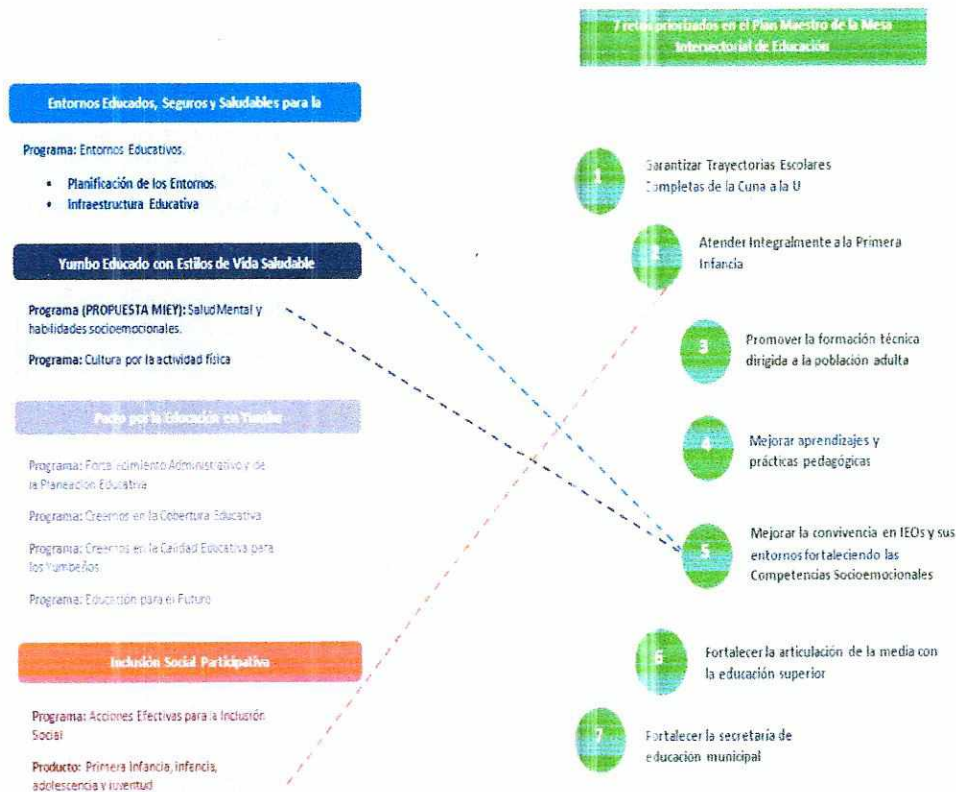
7 retos priorizados en el Plan Maestro de la Mesa Intersectorial de Educación

Entornos Educados, Seguros y Saludables para la

Programa: Entornos Educativos.

- Planificación de los Entornos.
- Infraestructura Educativa

Yumbo Educado con Estilos de Vida Saludable

Programa (PROPUESTA MIEY): Salud Mental y habilidades socioemocionales.

Programa: Cultura por la actividad física

Pacto por la Educación en Yumbo

Programa: Fortalecimiento Administrativo y de la Planeación Educativa

Programa: Creemos en la Cobertura Educativa

Programa: Creemos en la Calidad Educativa para los Yumbeños

Programa: Educación para el Futuro

Inclusión Social Participativa

Programa: Acciones Efectivas para la Inclusión Social

Producto: Primera Infancia, infancia, adolescencia y juventud

1 Garantizar Trayectorias Escolares Completas de la Cuna a la U

2 Atender Integralmente a la Primera Infancia

3 Promover la formación técnica dirigida a la población adulta

4 Mejorar aprendizajes y prácticas pedagógicas

5 Mejorar la convivencia en IEOs y sus entornos fortaleciendo las Competencias Socioemocionales

6 Fortalecer la articulación de la media con la educación superior

7 Fortalecer la secretaría de educación municipal